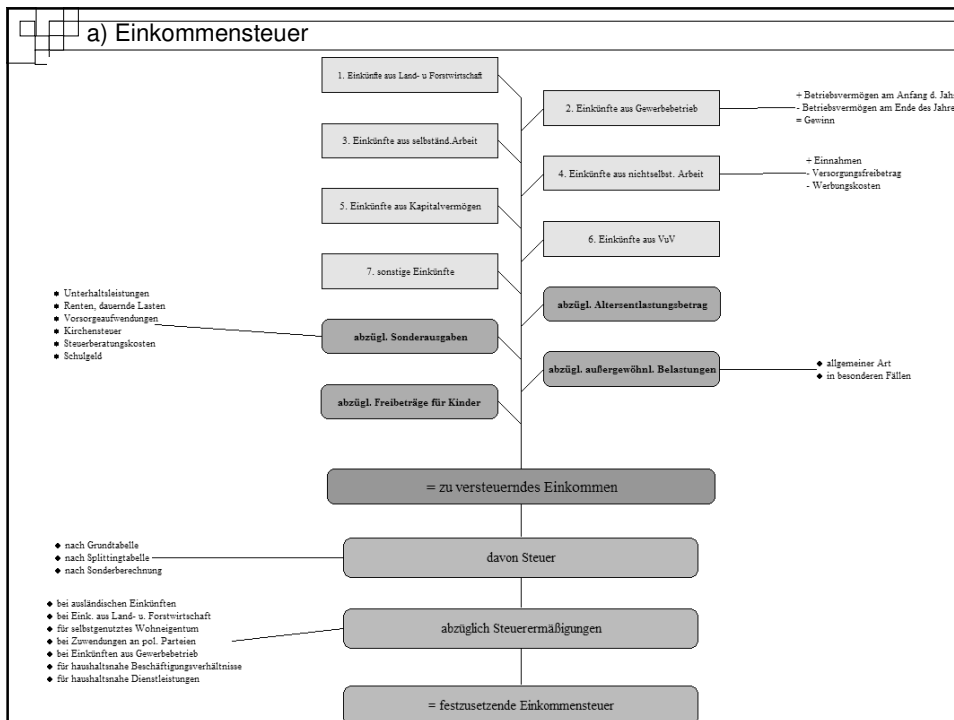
a) Einkommensteuer

1. Einkünfte aus Land- u Forstwirtschaft

2. Einkünfte aus Gewerbebetrieb

+ Betriebsvermögen am Anfang d. Jah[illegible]
- Betriebsvermögen am Ende des Jahre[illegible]
= Gewinn

3. Einkünfte aus selbständ.Arbeit

4. Einkünfte aus nichtselbst. Arbeit

+ Einnahmen
- Versorgungsfreibetrag
- Werbungskosten

5. Einkünfte aus Kapitalvermögen

6. Einkünfte aus VuV

7. sonstige Einkünfte

abzügl. Altersentlastungsbetrag

- Unterhaltsleistungen
- Renten, dauernde Lasten
- Vorsorgeaufwendungen
- Kirchensteuer
- Steuerberatungskosten
- Schulgeld

abzügl. Sonderausgaben

abzügl. außergewöhnl. Belastungen

- allgemeiner Art
- in besonderen Fällen

abzügl. Freibeträge für Kinder

= zu versteuerndes Einkommen

- nach Grundtabelle
- nach Splittingtabelle
- nach Sonderberechnung

davon Steuer

- bei ausländischen Einkünften
- bei Eink. aus Land- u. Forstwirtschaft
- für selbstgenutztes Wohneigentum
- bei Zuwendungen an pol. Parteien
- bei Einkünften aus Gewerbebetrieb
- für haushaltsnahe Beschäftigungsverhältnisse
- für haushaltsnahe Dienstleistungen

abzüglich Steuerermäßigungen

= festzusetzende Einkommensteuer